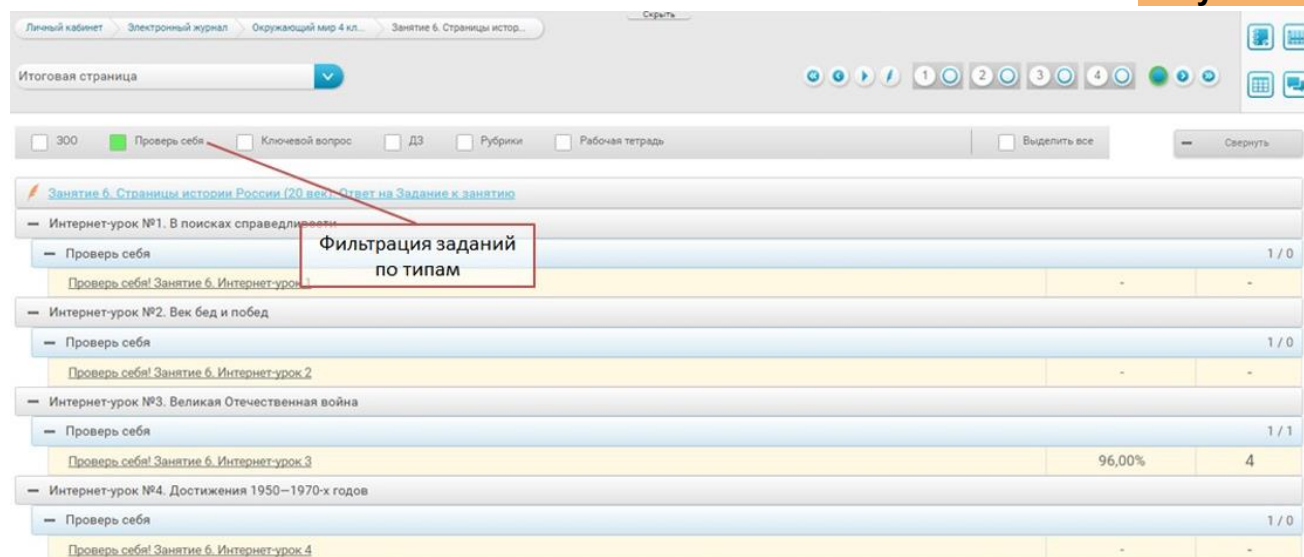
Скрыть

Личный кабинет Электронный журнал Окружающий мир 4 кл... Занятие 6. Страницы истор...

Итоговая страница

1 2 3 4

ЗОО Проверь себя Ключевой вопрос ДЗ Рубрики Рабочая тетрадь Выделить все Свернуть

Занятие 6. Страницы истории России (20 век). Ответ на Задание к занятию

— Интернет-урок №1. В поисках справедливости

Фильтрация заданий по типам

— Проверь себя 1 / 0

| Проверь себя! Занятие 6. Интернет-урок 1 | - | - |
|---|---|---|

— Интернет-урок №2. Век бед и побед

— Проверь себя 1 / 0

| Проверь себя! Занятие 6. Интернет-урок 2 | - | - |
|---|---|---|

— Интернет-урок №3. Великая Отечественная война

— Проверь себя 1 / 1

| Проверь себя! Занятие 6. Интернет-урок 3 | 96,00% | 4 |
|---|---|---|

— Интернет-урок №4. Достижения 1950—1970-х годов

— Проверь себя 1 / 0

| Проверь себя! Занятие 6. Интернет-урок 4 | - | - |
|---|---|---|